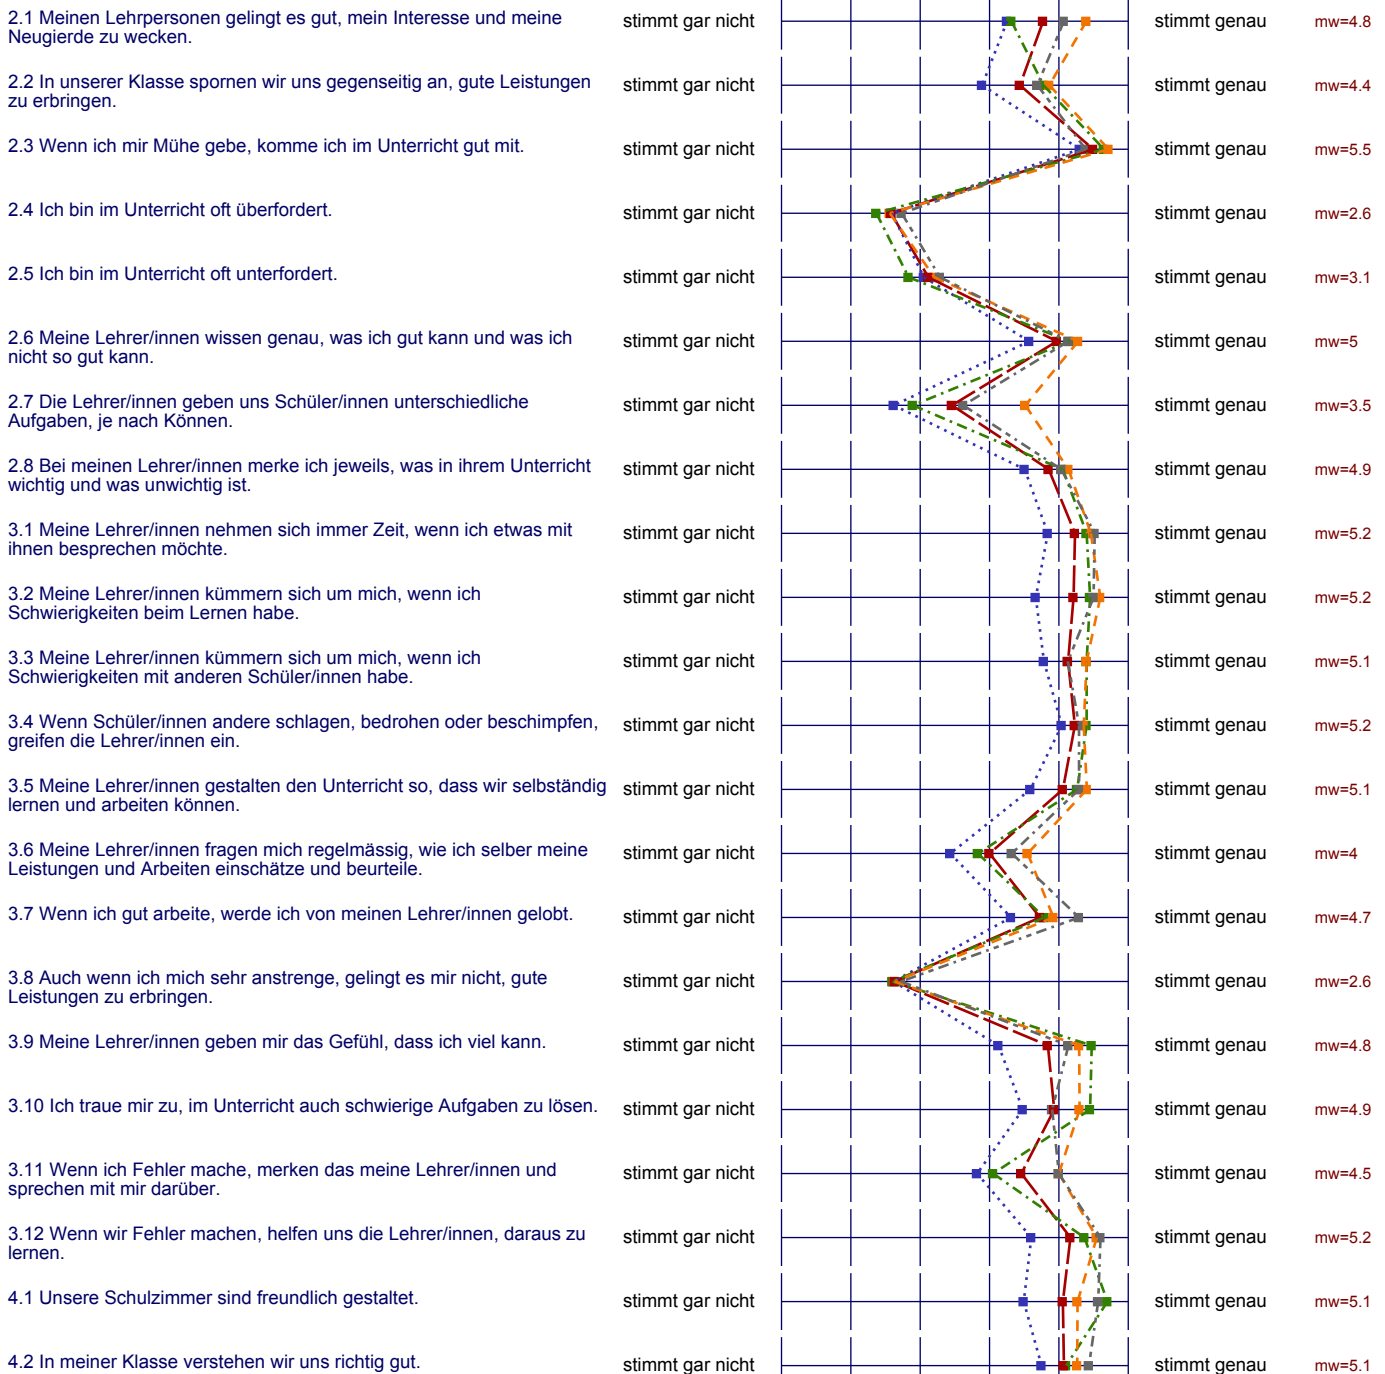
2.1 Meinen Lehrpersonen gelingt es gut, mein Interesse und meine Neugierde zu wecken. | stimmt gar nicht | stimmt genau | mw=4.8

2.2 In unserer Klasse spornen wir uns gegenseitig an, gute Leistungen zu erbringen. | stimmt gar nicht | stimmt genau | mw=4.4

2.3 Wenn ich mir Mühe gebe, komme ich im Unterricht gut mit. | stimmt gar nicht | stimmt genau | mw=5.5

2.4 Ich bin im Unterricht oft überfordert. | stimmt gar nicht | stimmt genau | mw=2.6

2.5 Ich bin im Unterricht oft unterfordert. | stimmt gar nicht | stimmt genau | mw=3.1

2.6 Meine Lehrer/innen wissen genau, was ich gut kann und was ich nicht so gut kann. | stimmt gar nicht | stimmt genau | mw=5

2.7 Die Lehrer/innen geben uns Schüler/innen unterschiedliche Aufgaben, je nach Können. | stimmt gar nicht | stimmt genau | mw=3.5

2.8 Bei meinen Lehrer/innen merke ich jeweils, was in ihrem Unterricht wichtig und was unwichtig ist. | stimmt gar nicht | stimmt genau | mw=4.9

3.1 Meine Lehrer/innen nehmen sich immer Zeit, wenn ich etwas mit ihnen besprechen möchte. | stimmt gar nicht | stimmt genau | mw=5.2

3.2 Meine Lehrer/innen kümmern sich um mich, wenn ich Schwierigkeiten beim Lernen habe. | stimmt gar nicht | stimmt genau | mw=5.2

3.3 Meine Lehrer/innen kümmern sich um mich, wenn ich Schwierigkeiten mit anderen Schüler/innen habe. | stimmt gar nicht | stimmt genau | mw=5.1

3.4 Wenn Schüler/innen andere schlagen, bedrohen oder beschimpfen, greifen die Lehrer/innen ein. | stimmt gar nicht | stimmt genau | mw=5.2

3.5 Meine Lehrer/innen gestalten den Unterricht so, dass wir selbständig lernen und arbeiten können. | stimmt gar nicht | stimmt genau | mw=5.1

3.6 Meine Lehrer/innen fragen mich regelmässig, wie ich selber meine Leistungen und Arbeiten einschätze und beurteile. | stimmt gar nicht | stimmt genau | mw=4

3.7 Wenn ich gut arbeite, werde ich von meinen Lehrer/innen gelobt. | stimmt gar nicht | stimmt genau | mw=4.7

3.8 Auch wenn ich mich sehr anstrenge, gelingt es mir nicht, gute Leistungen zu erbringen. | stimmt gar nicht | stimmt genau | mw=2.6

3.9 Meine Lehrer/innen geben mir das Gefühl, dass ich viel kann. | stimmt gar nicht | stimmt genau | mw=4.8

3.10 Ich traue mir zu, im Unterricht auch schwierige Aufgaben zu lösen. | stimmt gar nicht | stimmt genau | mw=4.9

3.11 Wenn ich Fehler mache, merken das meine Lehrer/innen und sprechen mit mir darüber. | stimmt gar nicht | stimmt genau | mw=4.5

3.12 Wenn wir Fehler machen, helfen uns die Lehrer/innen, daraus zu lernen. | stimmt gar nicht | stimmt genau | mw=5.2

4.1 Unsere Schulzimmer sind freundlich gestaltet. | stimmt gar nicht | stimmt genau | mw=5.1

4.2 In meiner Klasse verstehen wir uns richtig gut. | stimmt gar nicht | stimmt genau | mw=5.1